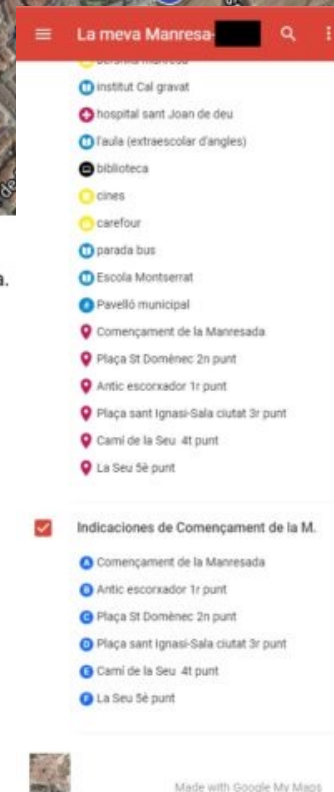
La meva Manresa-

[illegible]

Institut Cal gravat

hospital sant Joan de deu

l'aula (extraescolar d'angles)

biblioteca

cines

carefour

parada bus

Escola Montserrat

Pavelló municipal

Començament de la Manresada

Plaça St Domènec 2n punt

Antic escorxador 1r punt

Plaça sant Ignasi-Sala ciutat 3r punt

Camí de la Seu 4t punt

La Seu 5è punt

Indicaciones de Començament de la M.

A Començament de la Manresada

B Antic escorxador 1r punt

C Plaça St Domènec 2n punt

D Plaça sant Ignasi-Sala ciutat 3r punt

E Camí de la Seu 4t punt

F La Seu 5è punt

Made with Google My Maps